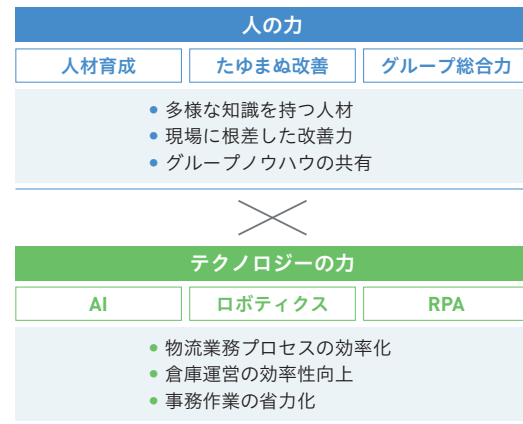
人の力

人材育成

たゆまぬ改善

グループ総合力

- 多様な知識を持つ人材
- 現場に根差した改善力
- グループノウハウの共有

テクノロジーの力

AI

ロボティクス

RPA

- 物流業務プロセスの効率化
- 倉庫運営の効率性向上
- 事務作業の省力化